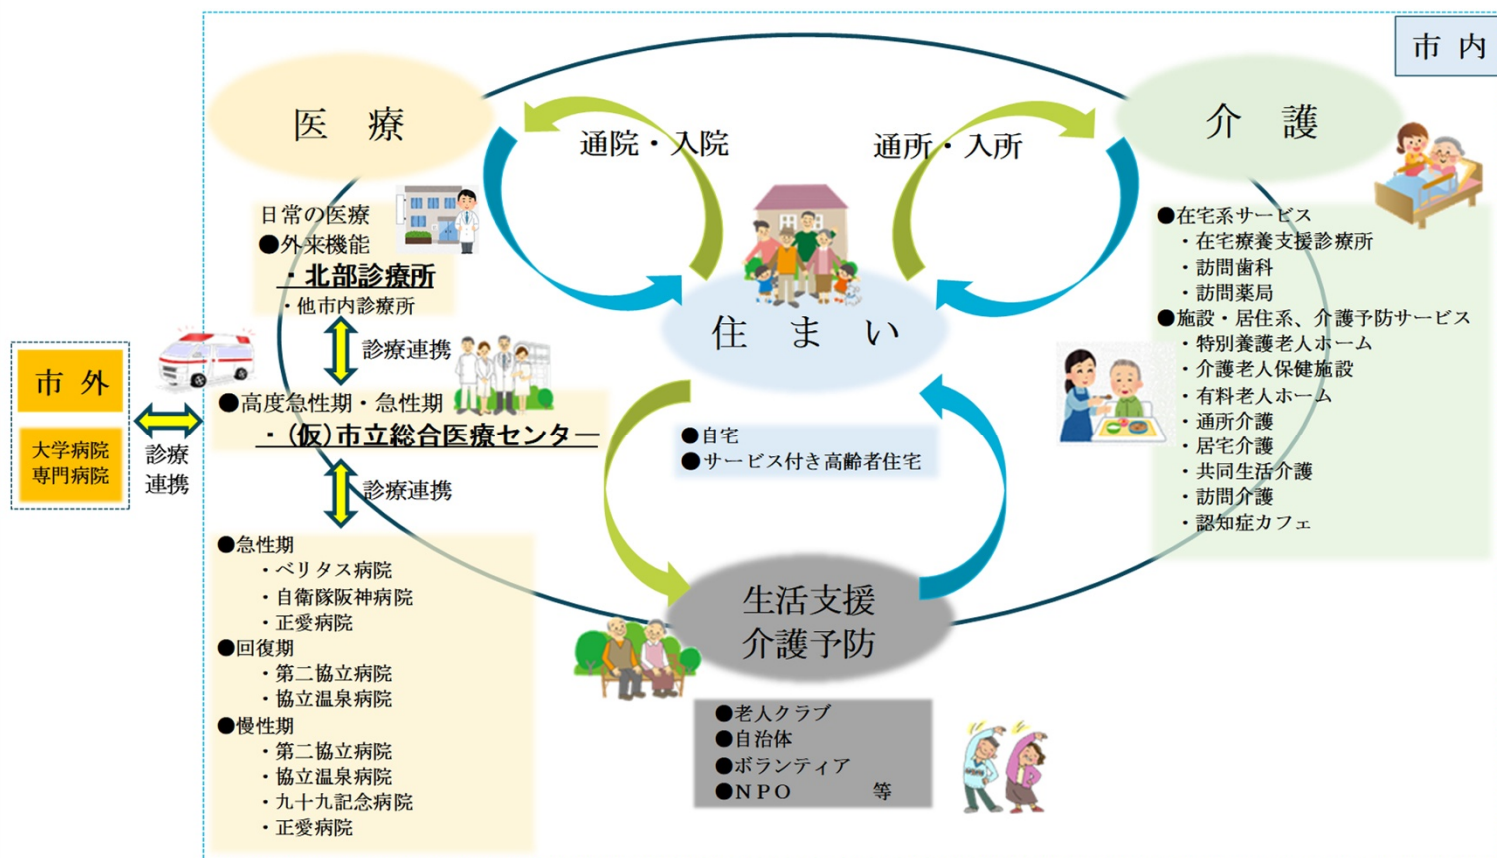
市 内

医 療

通院・入院

通所・入所

介 護

日常の医療
●外来機能
・北部診療所
・他市内診療所

診療連携

市 外

大学病院
専門病院

診療
連携

●高度急性期・急性期
・(仮)市立総合医療センター

診療連携

●急性期
・ベリタス病院
・自衛隊阪神病院
・正愛病院
●回復期
・第二協立病院
・協立温泉病院
●慢性期
・第二協立病院
・協立温泉病院
・九十九記念病院
・正愛病院

住 ま い

●自宅
●サービス付き高齢者住宅

生活支援
介護予防

●老人クラブ
●自治体
●ボランティア
●NPO 等

●在宅系サービス
・在宅療養支援診療所
・訪問歯科
・訪問薬局
●施設・居住系、介護予防サービス
・特別養護老人ホーム
・介護老人保健施設
・有料老人ホーム
・通所介護
・居宅介護
・共同生活介護
・訪問介護
・認知症カフェ